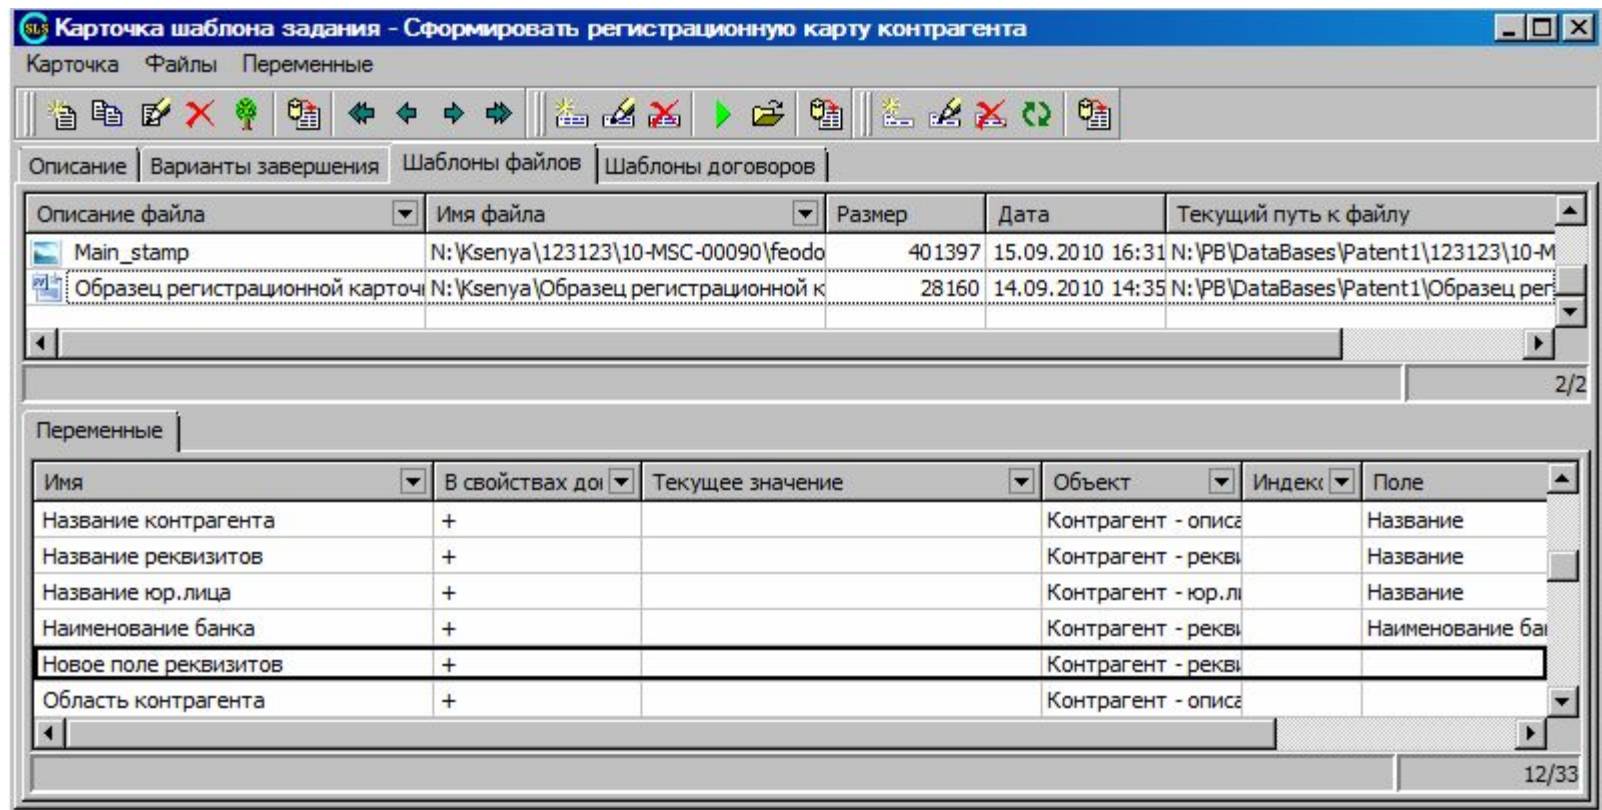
Карточка шаблона задания - Сформировать регистрационную карту контрагента

Карточка Файлы Переменные

Описание | Варианты завершения | Шаблоны файлов | Шаблоны договоров

| Описание файла | Имя файла | Размер | Дата | Текущий путь к файлу |
|---|---|---|---|---|
| Main_stamp | N:\Ksenya\123123\10-MSC-00090\feodo | 401397 | 15.09.2010 16:31 | N:\PB\DataBases\Patent1\123123\10-M |
| Образец регистрационной карточ | N:\Ksenya\Образец регистрационной к | 28160 | 14.09.2010 14:35 | N:\PB\DataBases\Patent1\Образец рег |

2/2

Переменные

| Имя | В свойствах до | Текущее значение | Объект | Индекс | Поле |
|---|---|---|---|---|---|
| Название контрагента | + | | Контрагент - описа | | Название |
| Название реквизитов | + | | Контрагент - рекві | | Название |
| Название юр.лица | + | | Контрагент - юр.лі | | Название |
| Наименование банка | + | | Контрагент - рекві | | Наименование ба |
| Новое поле реквизитов | + | | Контрагент - рекві | | |
| Область контрагента | + | | Контрагент - описа | | |

12/33